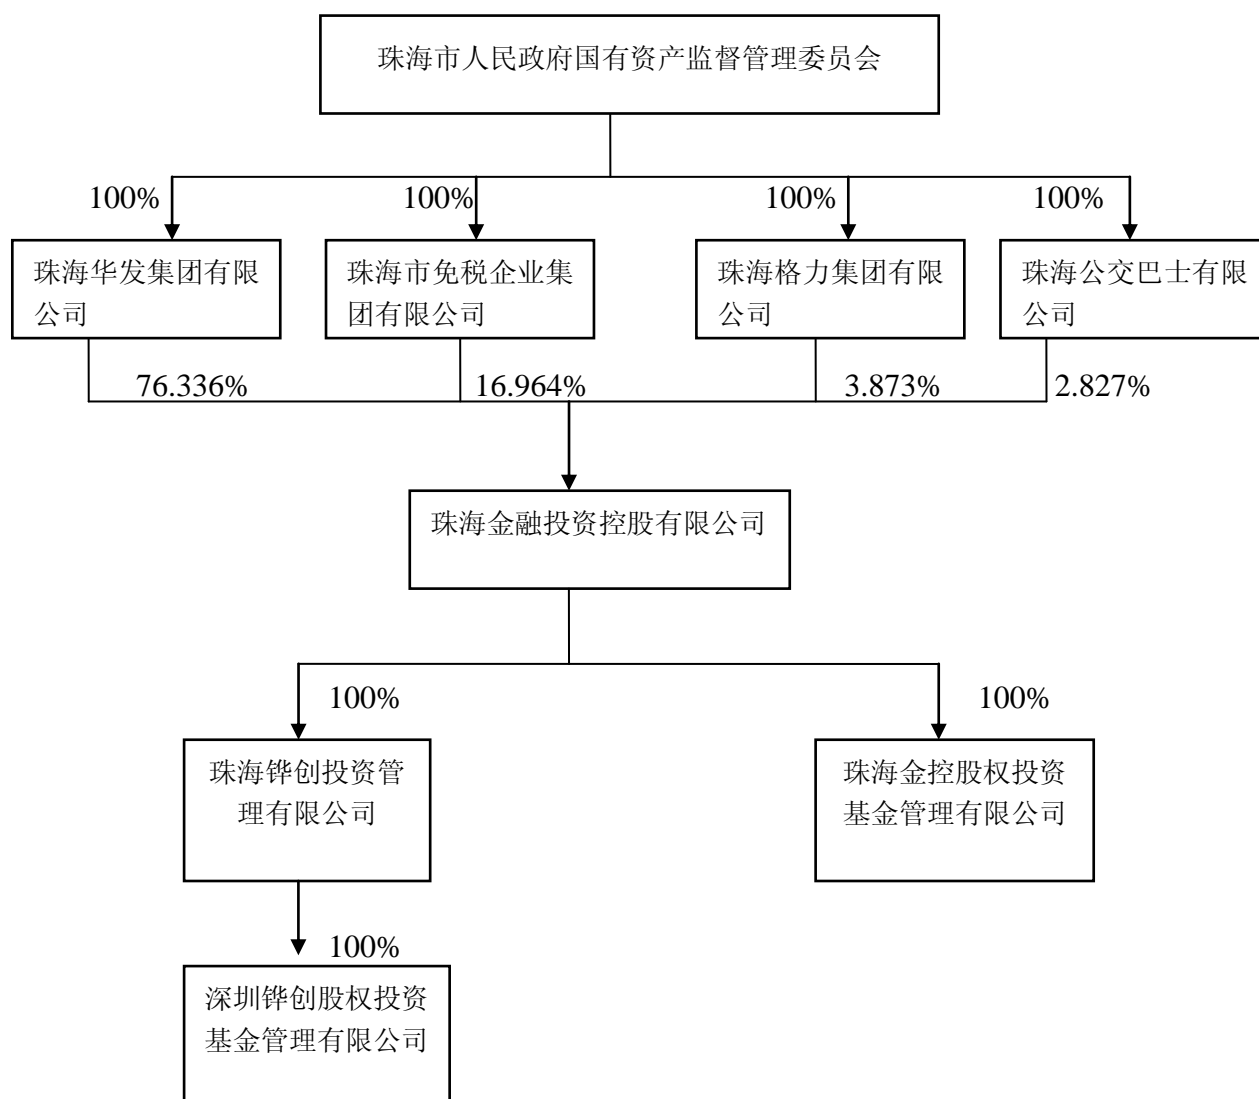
珠海市人民政府国有资产监督管理委员会

100%
珠海华发集团有限公司

100%
珠海市免税企业集团有限公司

100%
珠海格力集团有限公司

100%
珠海公交巴士有限公司

76.336%
16.964%
3.873%
2.827%

珠海金融投资控股有限公司

100%
珠海铧创投资管理有限公司

100%
珠海金控股权投资基金管理有限公司

100%
深圳铧创股权投资基金管理有限公司